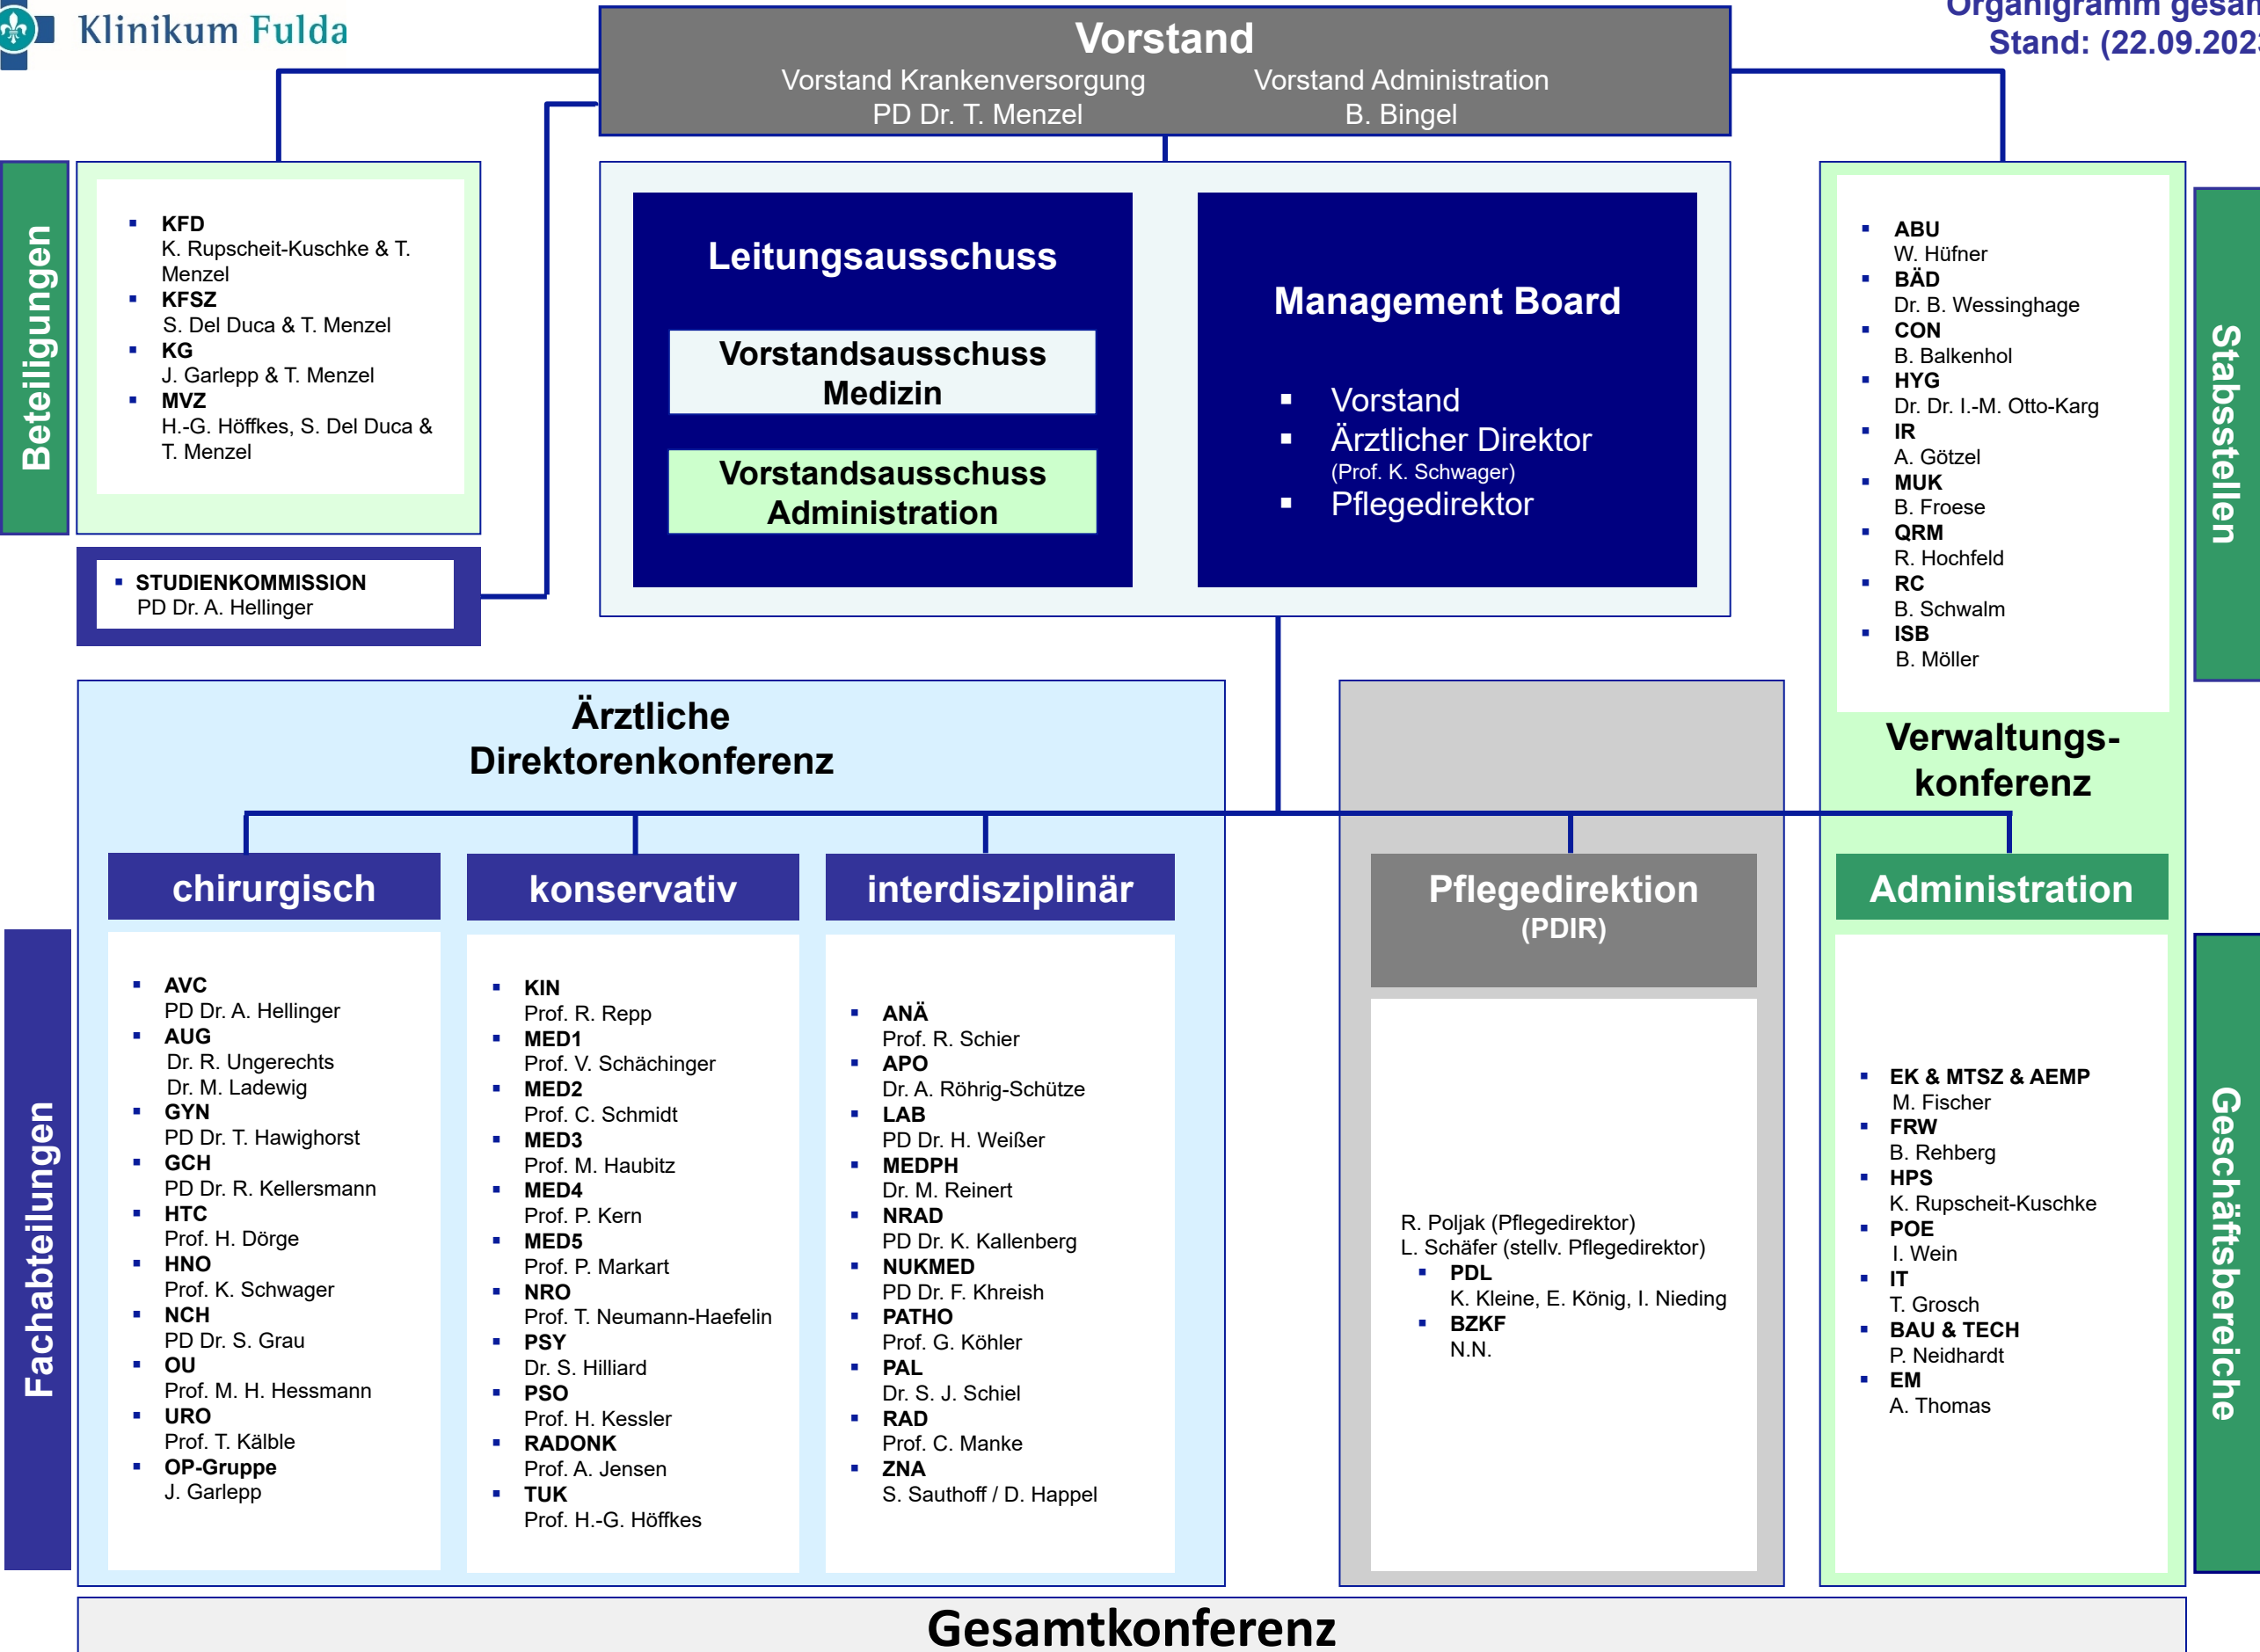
Klinikum Fulda

Organigramm gesa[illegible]
Stand: (22.09.202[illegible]

Vorstand
Vorstand Krankenversorgung
PD Dr. T. Menzel
Vorstand Administration
B. Bingel

Beteiligungen

- KFD
K. Rupscheit-Kuschke & T. Menzel
- KFSZ
S. Del Duca & T. Menzel
- KG
J. Garlepp & T. Menzel
- MVZ
H.-G. Höffkes, S. Del Duca & T. Menzel

- STUDIENKOMMISSION
PD Dr. A. Hellinger

Leitungsausschuss

Vorstandsausschuss Medizin

Vorstandsausschuss Administration

Management Board

- Vorstand
- Ärztlicher Direktor
(Prof. K. Schwager)
- Pflegedirektor

- ABU
W. Hüfner
- BÄD
Dr. B. Wessinghage
- CON
B. Balkenhol
- HYG
Dr. Dr. I.-M. Otto-Karg
- IR
A. Götzel
- MUK
B. Froese
- QRM
R. Hochfeld
- RC
B. Schwalm
- ISB
B. Möller

Verwaltungs-konferenz

Stabsstellen

Ärztliche Direktorenkonferenz

Fachabteilungen

chirurgisch

- AVC
PD Dr. A. Hellinger
- AUG
Dr. R. Ungerechts
Dr. M. Ladewig
- GYN
PD Dr. T. Hawighorst
- GCH
PD Dr. R. Kellersmann
- HTC
Prof. H. Dörge
- HNO
Prof. K. Schwager
- NCH
PD Dr. S. Grau
- OU
Prof. M. H. Hessmann
- URO
Prof. T. Kälble
- OP-Gruppe
J. Garlepp

konservativ

- KIN
Prof. R. Repp
- MED1
Prof. V. Schächinger
- MED2
Prof. C. Schmidt
- MED3
Prof. M. Haubitz
- MED4
Prof. P. Kern
- MED5
Prof. P. Markart
- NRO
Prof. T. Neumann-Haefelin
- PSY
Dr. S. Hilliard
- PSO
Prof. H. Kessler
- RADONK
Prof. A. Jensen
- TUK
Prof. H.-G. Höffkes

interdisziplinär

- ANÄ
Prof. R. Schier
- APO
Dr. A. Röhrig-Schütze
- LAB
PD Dr. H. Weißer
- MEDPH
Dr. M. Reinert
- NRAD
PD Dr. K. Kallenberg
- NUKMED
PD Dr. F. Khreish
- PATHO
Prof. G. Köhler
- PAL
Dr. S. J. Schiel
- RAD
Prof. C. Manke
- ZNA
S. Sauthoff / D. Happel

Pflegedirektion
(PDIR)

R. Poljak (Pflegedirektor)
L. Schäfer (stellv. Pflegedirektor)
- PDL
K. Kleine, E. König, I. Nieding
- BZKF
N.N.

Administration

- EK & MTSZ & AEMP
M. Fischer
- FRW
B. Rehberg
- HPS
K. Rupscheit-Kuschke
- POE
I. Wein
- IT
T. Grosch
- BAU & TECH
P. Neidhardt
- EM
A. Thomas

Geschäftsbereiche

Gesamtkonferenz